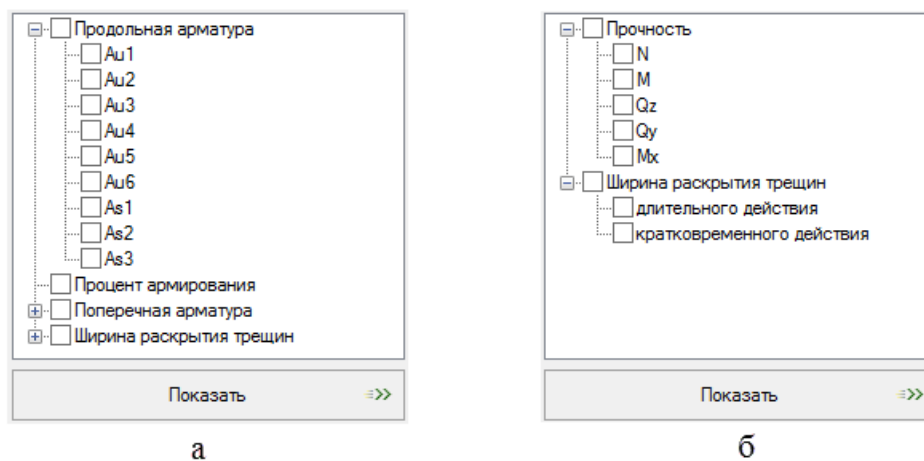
Продольная арматура
Au1
Au2
Au3
Au4
Au5
Au6
As1
As2
As3
Процент армирования
Поперечная арматура
Ширина раскрытия трещин

Показать

а

Прочность
N
M
Qz
Qy
Mx
Ширина раскрытия трещин
длительного действия
кратковременного действия

Показать

б